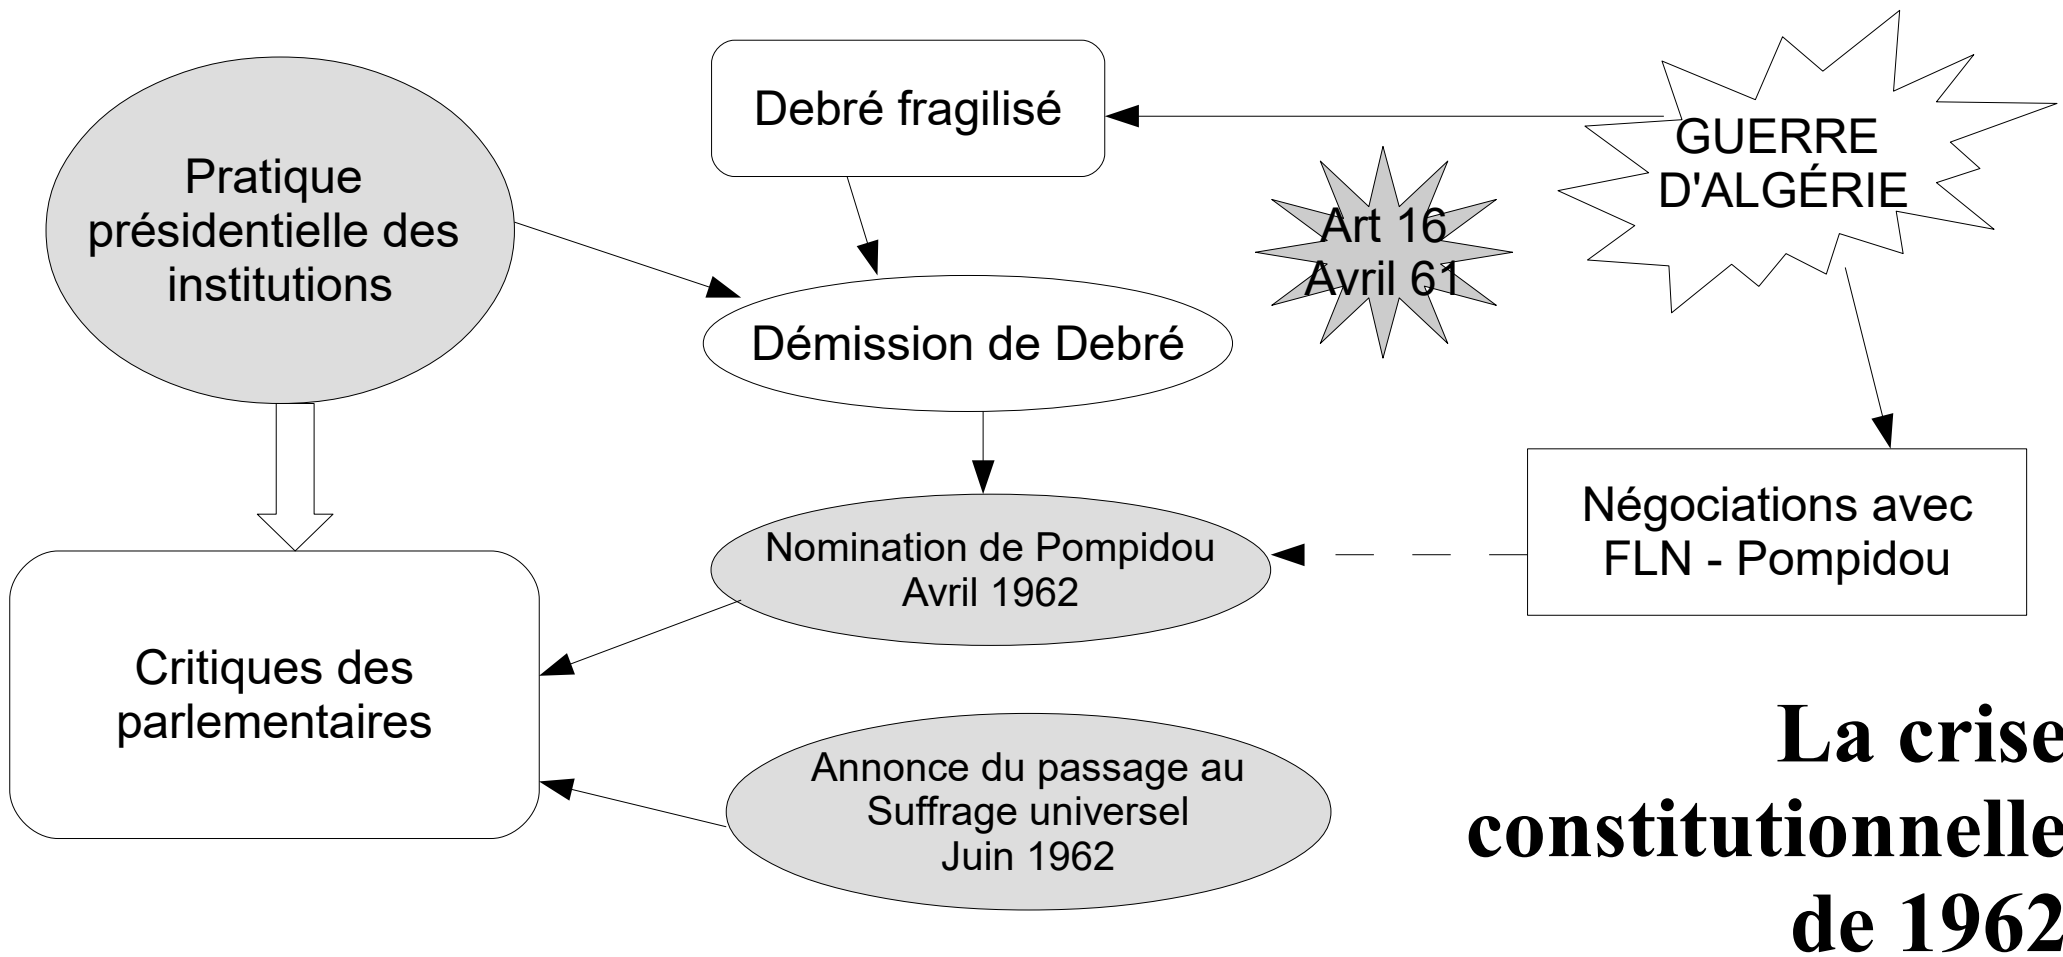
Debré fragilisé

GUERRE D'ALGÉRIE

Pratique présidentielle des institutions

Art 16 Avril 61

Démission de Debré

Négociations avec FLN - Pompidou

Nomination de Pompidou Avril 1962

Critiques des parlementaires

Annonce du passage au Suffrage universel Juin 1962

La crise constitutionnelle de 1962